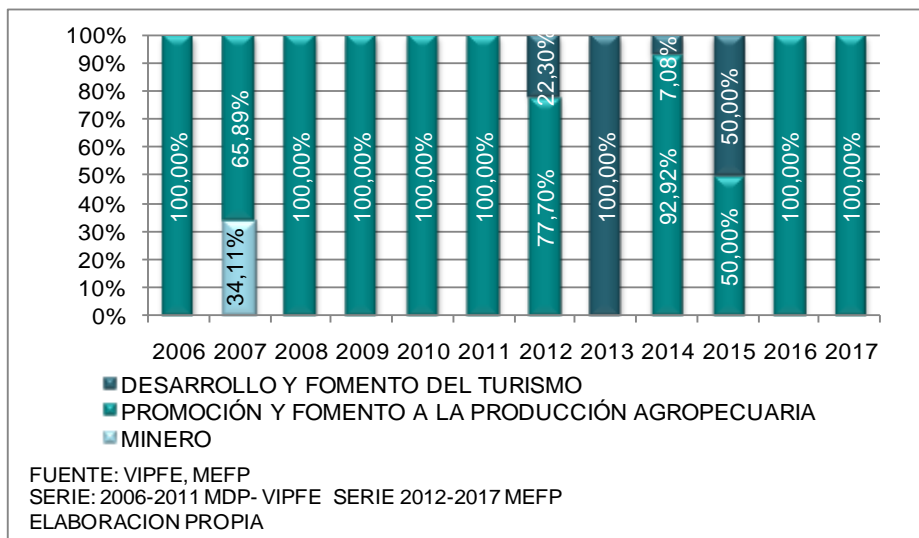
100%
90%
80%
70%
60%
50%
40%
30%
20%
10%
0%

100,00%
65,89%
34,11%
100,00%
100,00%
100,00%
100,00%
22,30%
77,70%
100,00%
7,08%
92,92%
50,00%
50,00%
100,00%
100,00%

2006 2007 2008 2009 2010 2011 2012 2013 2014 2015 2016 2017

DESARROLLO Y FOMENTO DEL TURISMO
PROMOCIÓN Y FOMENTO A LA PRODUCCIÓN AGROPECUARIA
MINERO

FUENTE: VIPFE, MEFP
SERIE: 2006-2011 MDP- VIPFE SERIE 2012-2017 MEFP
ELABORACION PROPIA